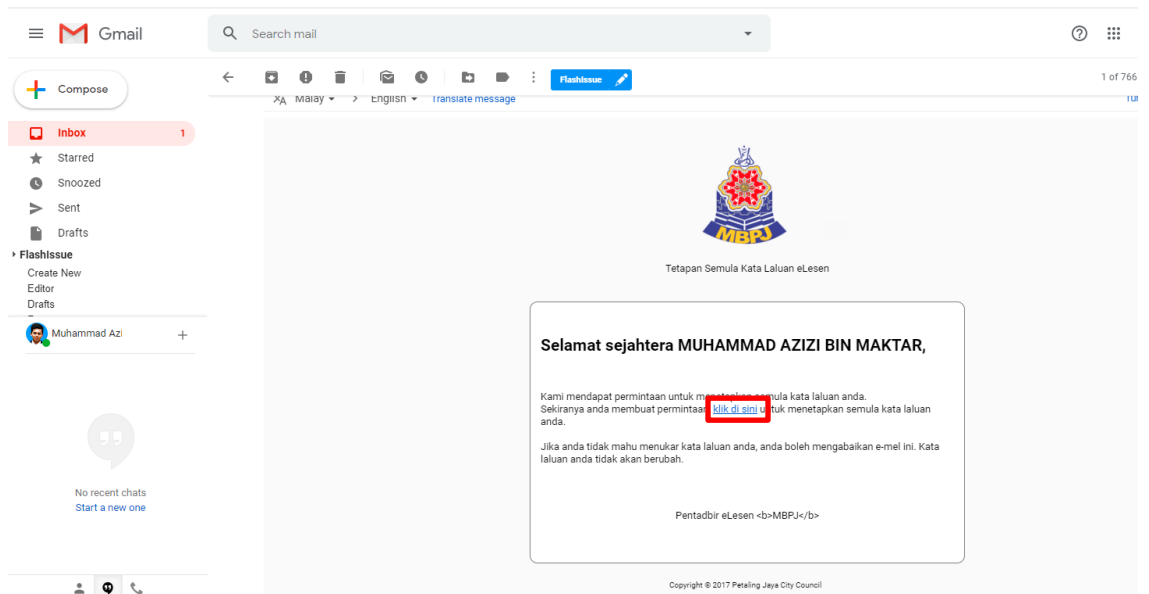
Gmail

Search mail

Compose

Inbox 1
Starred
Snoozed
Sent
Drafts
FlashIssue
Create New
Editor
Drafts

Muhammad Azi

No recent chats
Start a new one

FlashIssue

1 of 766

Malay → English Translate message

MBPJ

Tetapan Semula Kata Laluan eLesen

Selamat sejahtera MUHAMMAD AZIZI BIN MAKTAR,

Kami mendapat permintaan untuk me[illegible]ula kata laluan anda.
Sekiranya anda membuat permintaa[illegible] klik di sini u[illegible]tuk menetapkan semula kata laluan anda.

Jika anda tidak mahu menukar kata laluan anda, anda boleh mengabaikan e-mel ini. Kata laluan anda tidak akan berubah.

Pentadbir eLesen <b>MBPJ</b>

Copyright © 2017 Petaling Jaya City Council